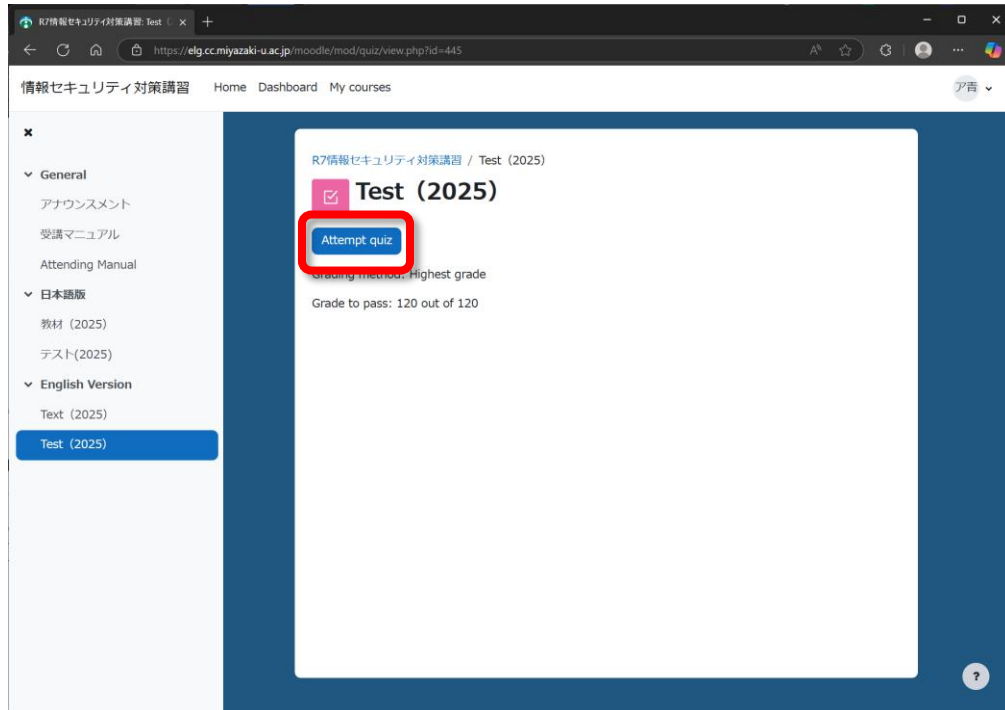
R7情報セキュリティ対策講習: Test (

https://elg.cc.miyazaki-u.ac.jp/moodle/mod/quiz/view.php?id=445

情報セキュリティ対策講習 Home Dashboard My courses

ア青

General
アナウンスメント
受講マニュアル
Attending Manual
日本語版
教材（2025）
テスト(2025)
English Version
Text（2025）
Test（2025）

R7情報セキュリティ対策講習 / Test（2025）

Test（2025）

Attempt quiz

Grading method: Highest grade

Grade to pass: 120 out of 120

?